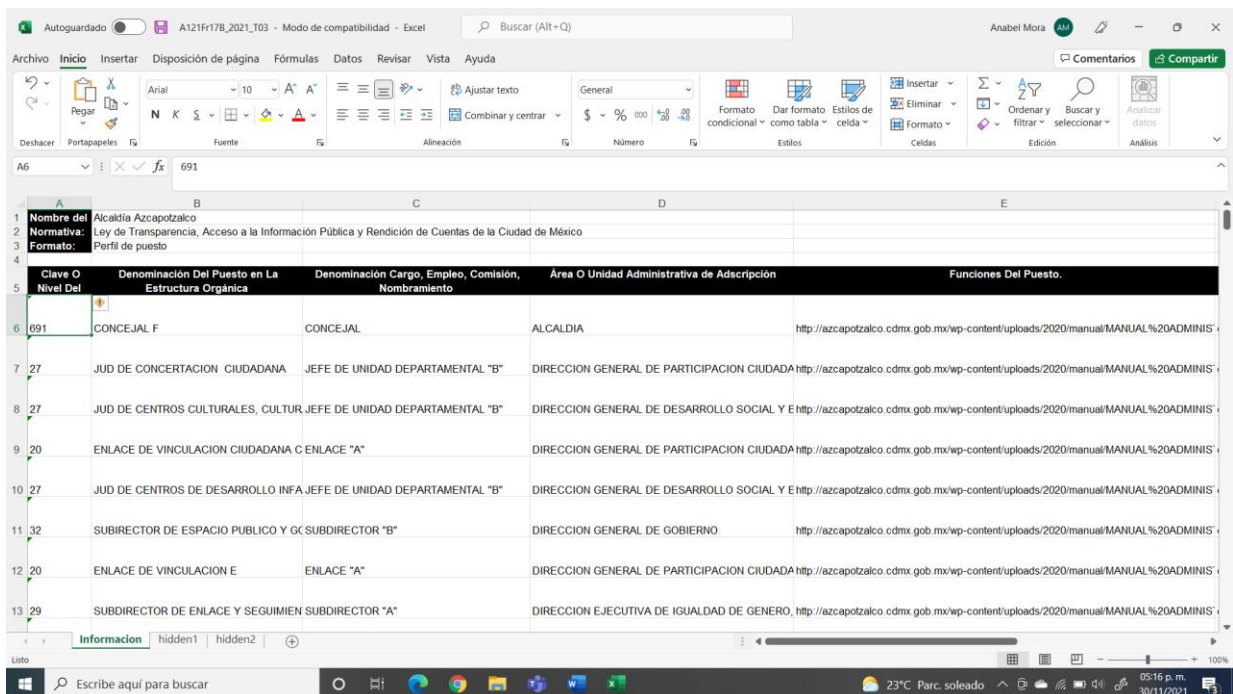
Autoguardado A121Fr17B_2021_T03 - Modo de compatibilidad - Excel Buscar (Alt+Q) Anabel Mora AM

Archivo Inicio Insertar Disposición de página Fórmulas Datos Revisar Vista Ayuda Comentarios Compartir

Deshacer Pegar Portapapeles Arial 10 N K S Fuente Ajustar texto Combinar y centrar Alineación General $ % 000 Número Formato condicional Dar formato como tabla Estilos de celda Estilos Insertar Eliminar Formato Celdas Ordenar y filtrar Buscar y seleccionar Edición Analizar datos Análisis

A6 fx 691

| | A | B | C | D | E |
|---|---|---|---|---|---|
| 1 | Nombre del | Alcaldía Azcapotzalco | | | |
| 2 | Normativa: | Ley de Transparencia, Acceso a la Información Pública y Rendición de Cuentas de la Ciudad de México | | | |
| 3 | Formato: | Perfil de puesto | | | |
| 4 | | | | | |
| 5 | Clave O Nivel Del | Denominación Del Puesto en La Estructura Orgánica | Denominación Cargo, Empleo, Comisión, Nombramiento | Área O Unidad Administrativa de Adscripción | Funciones Del Puesto. |
| 6 | 691 | CONCEJAL F | CONCEJAL | ALCALDIA | http://azcapotzalco.cdmx.gob.mx/wp-content/uploads/2020/manual/MANUAL%20ADMINIS |
| 7 | 27 | JUD DE CONCERTACION CIUDADANA | JEFE DE UNIDAD DEPARTAMENTAL "B" | DIRECCION GENERAL DE PARTICIPACION CIUDADA | http://azcapotzalco.cdmx.gob.mx/wp-content/uploads/2020/manual/MANUAL%20ADMINIS |
| 8 | 27 | JUD DE CENTROS CULTURALES, CULTUR | JEFE DE UNIDAD DEPARTAMENTAL "B" | DIRECCION GENERAL DE DESARROLLO SOCIAL Y E | http://azcapotzalco.cdmx.gob.mx/wp-content/uploads/2020/manual/MANUAL%20ADMINIS |
| 9 | 20 | ENLACE DE VINCULACION CIUDADANA C | ENLACE "A" | DIRECCION GENERAL DE PARTICIPACION CIUDADA | http://azcapotzalco.cdmx.gob.mx/wp-content/uploads/2020/manual/MANUAL%20ADMINIS |
| 10 | 27 | JUD DE CENTROS DE DESARROLLO INFA | JEFE DE UNIDAD DEPARTAMENTAL "B" | DIRECCION GENERAL DE DESARROLLO SOCIAL Y E | http://azcapotzalco.cdmx.gob.mx/wp-content/uploads/2020/manual/MANUAL%20ADMINIS |
| 11 | 32 | SUBDIRECTOR DE ESPACIO PUBLICO Y GC | SUBDIRECTOR "B" | DIRECCION GENERAL DE GOBIERNO | http://azcapotzalco.cdmx.gob.mx/wp-content/uploads/2020/manual/MANUAL%20ADMINIS |
| 12 | 20 | ENLACE DE VINCULACION E | ENLACE "A" | DIRECCION GENERAL DE PARTICIPACION CIUDADA | http://azcapotzalco.cdmx.gob.mx/wp-content/uploads/2020/manual/MANUAL%20ADMINIS |
| 13 | 29 | SUBDIRECTOR DE ENLACE Y SEGUIMIEN | SUBDIRECTOR "A" | DIRECCION EJECUTIVA DE IGUALDAD DE GENERO, | http://azcapotzalco.cdmx.gob.mx/wp-content/uploads/2020/manual/MANUAL%20ADMINIS |

Informacion hidden1 hidden2

Listo 100%

Escribe aquí para buscar 23°C Parc. soleado 05:16 p. m. 30/11/2021